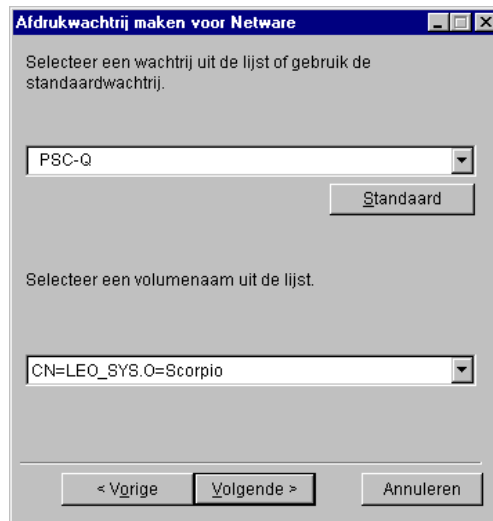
Afdrukwachtrij maken voor Netware

Selecteer een wachtrij uit de lijst of gebruik de standaardwachtrij.

PSC-Q

Standaard

Selecteer een volumenaam uit de lijst.

CN=LEO_SYS.O=Scorpio

< Vorige

Volgende >

Annuleren